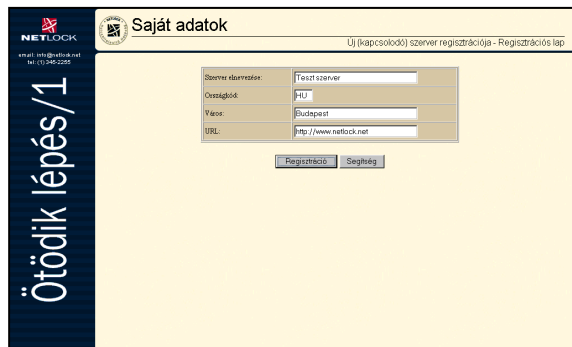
NETLOCK
email: info@netlock.net
tel: (1) 346-2265

Ötödik lépés/1

Saját adatok

Uj (kapcsolodó) szerver regisztrációja - Regisztrációs lap

| | |
|---|---|
| Szerver elnevezése: | Teszt szerver |
| Országkód: | HU |
| Város: | Budapest |
| URL: | http://www.netlock.net |

Regisztráció Segítség